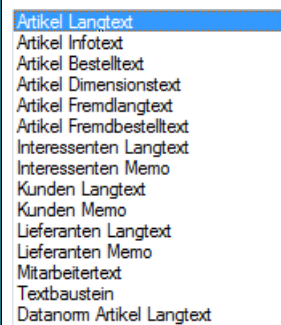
Artikel Langtext
Artikel Infotext
Artikel Bestelltext
Artikel Dimensionstext
Artikel Fremdlangtext
Artikel Fremdbestelltext
Interessenten Langtext
Interessenten Memo
Kunden Langtext
Kunden Memo
Lieferanten Langtext
Lieferanten Memo
Mitarbeitertext
Textbaustein
Datanorm Artikel Langtext